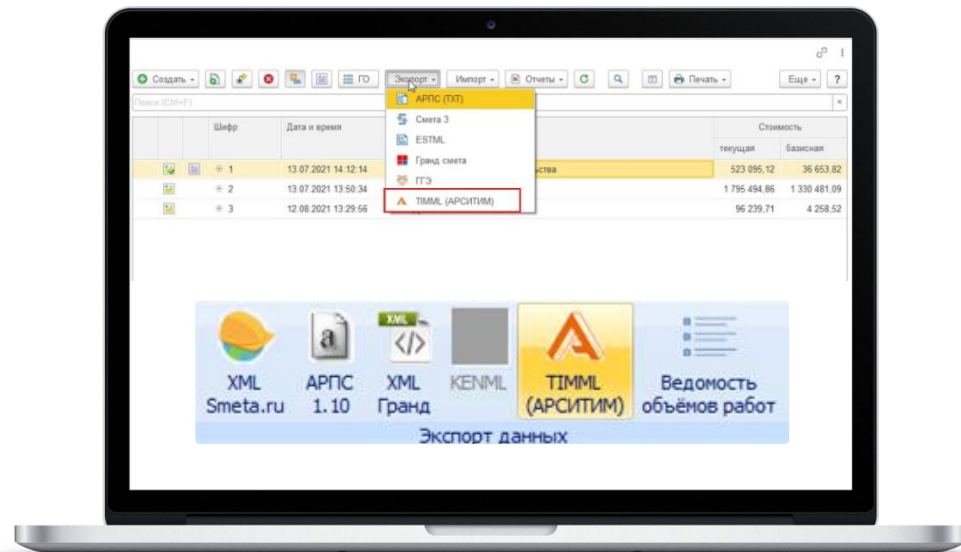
Создать · ГО Экспорт · Импорт · Отчеты · Печать · Еще · ?

Поиск (Ctrl+F)

АРПС (TXT)
Смета 3
ESTML
Гранд смета
ГГЭ
TIMML (АРСИТИМ)

| Шифр | Дата и время | | Стоимость текущая | Стоимость базисная |
|---|---|---|---|---|
| 1 | 13.07.2021 14:12:14 | ства | 523 095,12 | 36 653,82 |
| 2 | 13.07.2021 13:50:34 | | 1 795 494,86 | 1 330 481,09 |
| 3 | 12.08.2021 13:29:56 | | 96 239,71 | 4 258,52 |

XML Smeta.ru
АРПС 1.10
XML XML Гранд
KENML
TIMML (АРСИТИМ)
Ведомость объёмов работ
Экспорт данных